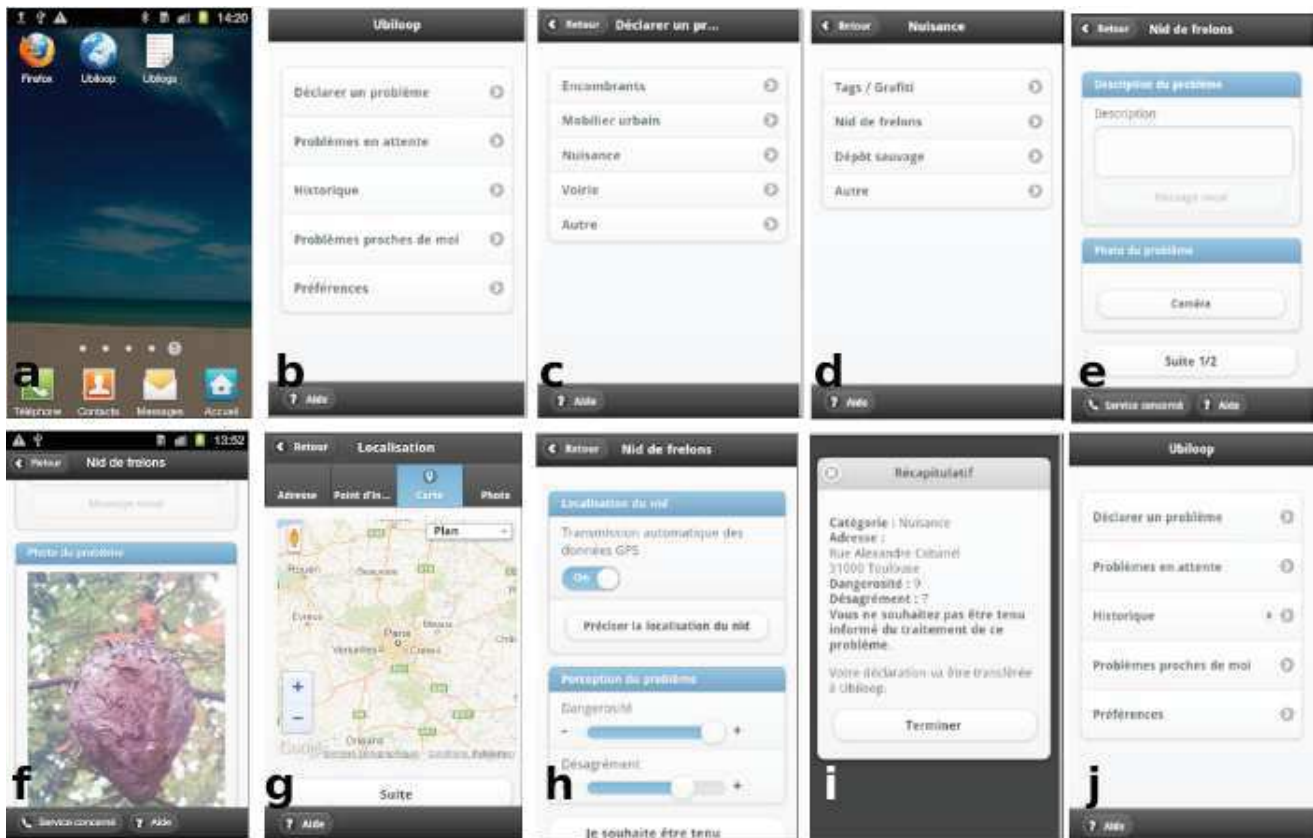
14:20
Firefox Ubiloop Ubilogs
Téléphone Contacts Messages Accueil
a

Ubiloop
Déclarer un problème
Problèmes en attente
Historique
Problèmes proches de moi
Préférences
b
? Aide

Retour Déclarer un pr...
Encombrants
Mobilier urbain
Nuisance
Voirie
Autre
c
? Aide

Retour Nuisance
Tags / Grafiti
Nid de frelons
Dépôt sauvage
Autre
d
? Aide

Retour Nid de frelons
Description du problème
Description
Message vocal
Photo du problème
Caméra
Suite 1/2
e
Service concerné ? Aide

13:52
Retour Nid de frelons
Message vocal
Photo du problème
f
Service concerné ? Aide

Retour Localisation
Adresse Point d'in... Carte Photo
Plan
Rouen Beauvais
Evreux
Paris
Versailles Meaux
Créteil
Orléans
Google
Suite
g
? Aide

Retour Nid de frelons
Localisation du nid
Transmission automatique des données GPS
On
Préciser la localisation du nid
Perception du problème
Dangerosité
- +
Désagrément
- +
Je souhaite être tenu
h
? Aide

Récapitulatif
Catégorie : Nuisance
Adresse :
Rue Alexandre Cabanel
31000 Toulouse
Dangerosité : 9
Désagrément : 7
Vous ne souhaitez pas être tenu informé du traitement de ce problème.
Votre déclaration va être transférée à Ubiloop.
Terminer
i

Ubiloop
Déclarer un problème
Problèmes en attente
Historique
Problèmes proches de moi
Préférences
j
? Aide